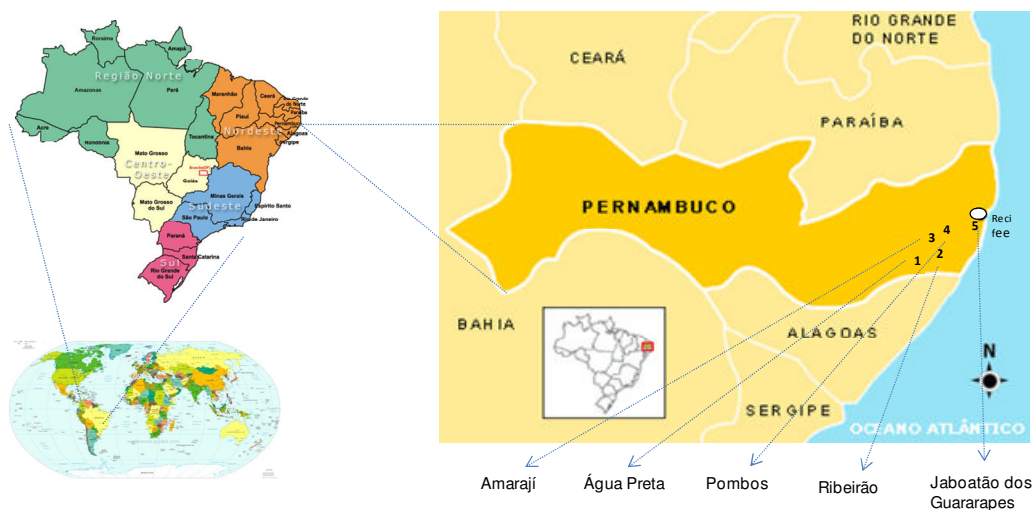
Roraima
Amapá
Região Norte
Amazonas
Pará
Maranhão
Ceará
Rio Grande do Norte
Paraíba
Pernambuco
Piauí
Nordeste
Alagoas
Sergipe
Acre
Rondonia
Tocantins
Bahia
Centro-Oeste
Mato Grosso
Brasília/DF
Goiás
Minas Gerais
Espírito Santo
Mato Grosso do Sul
Sudeste
São Paulo
Rio de Janeiro
Paraná
Santa Catarina
Sul
Rio Grande do Sul

RIO GRANDE DO NORTE
CEARÁ
PARAÍBA
PERNAMBUCO
3 4
5
Reci fee
1 2
BAHIA
ALAGOAS
SERGIPE
N
OCEANO ATLÂNTICO

Amarají
Água Preta
Pombos
Ribeirão
Jaboatão dos Guararapes